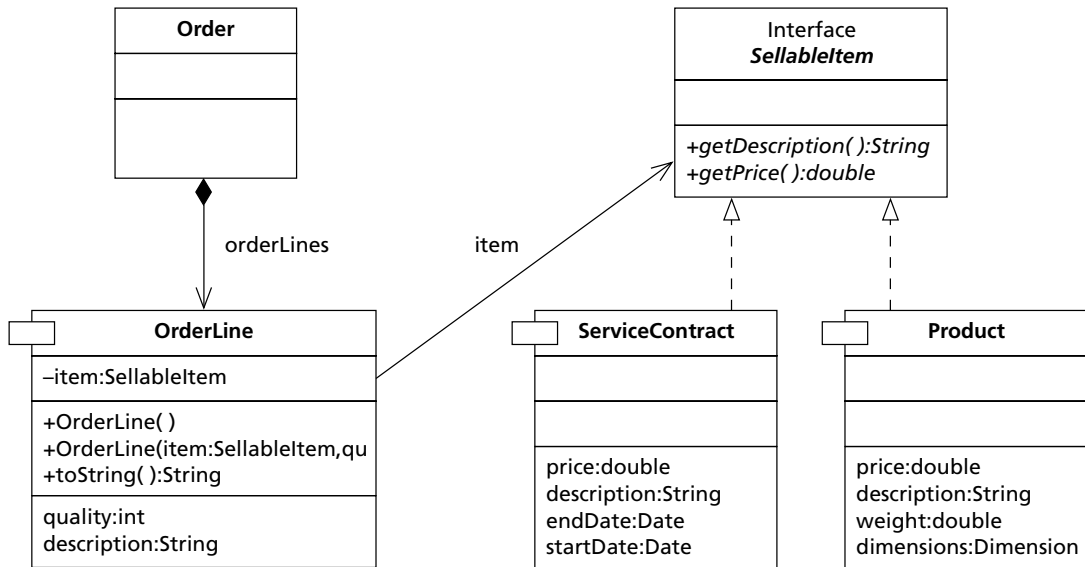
Order

Interface
*SellableItem*

*+getDescription( ):String*
*+getPrice( ):double*

orderLines

item

OrderLine

–item:SellableItem

+OrderLine( )
+OrderLine(item:SellableItem,qu
+toString( ):String

quality:int
description:String

ServiceContract

price:double
description:String
endDate:Date
startDate:Date

Product

price:double
description:String
weight:double
dimensions:Dimension